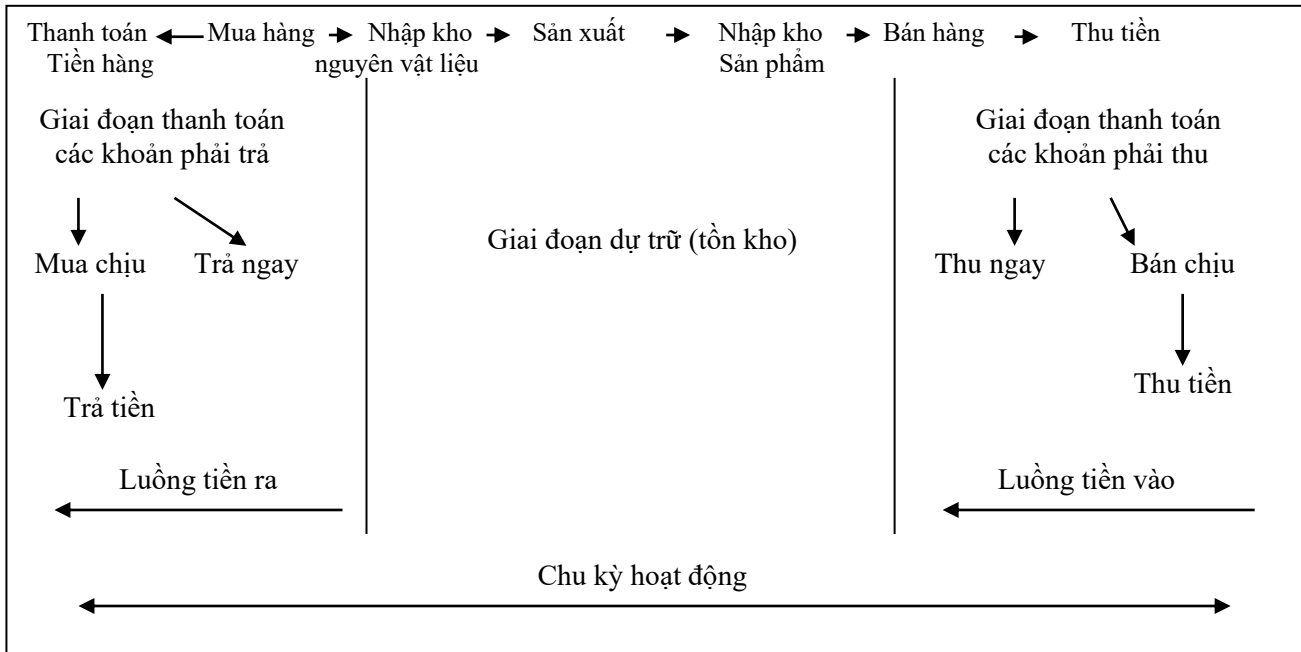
Thanh toán Tiền hàng Mua hàng Nhập kho nguyên vật liệu Sản xuất Nhập kho Sản phẩm Bán hàng Thu tiền

Giai đoạn thanh toán các khoản phải trả

Mua chịu Trả ngay

Trả tiền

Luồng tiền ra

Giai đoạn dự trữ (tồn kho)

Giai đoạn thanh toán các khoản phải thu

Thu ngay Bán chịu

Thu tiền

Luồng tiền vào

Chu kỳ hoạt động